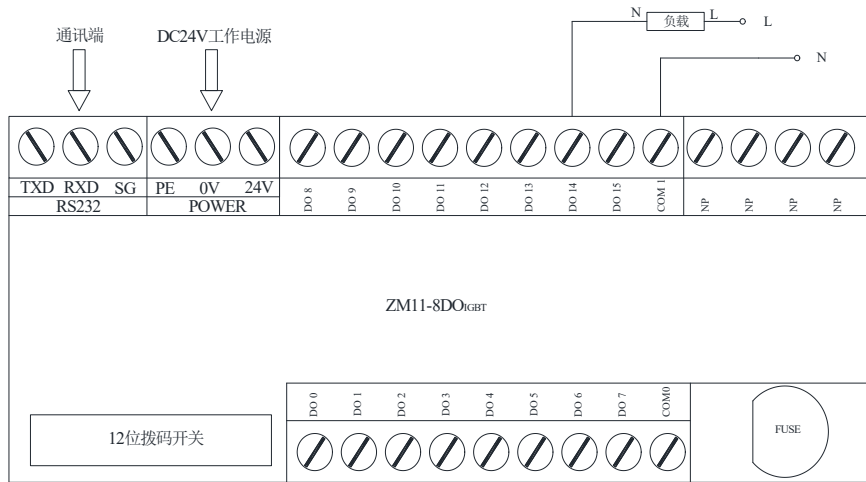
通讯端

DC24V工作电源

N 负载 L L

N

TXD RXD SG
RS232

PE 0V 24V
POWER

DO 8 DO 9 DO 10 DO 11 DO 12 DO 13 DO 14 DO 15 COM 1 NP NP NP NP

ZM11-8DO$_{IGBT}$

DO 0 DO 1 DO 2 DO 3 DO 4 DO 5 DO 6 DO 7 COM0

12位拨码开关

FUSE